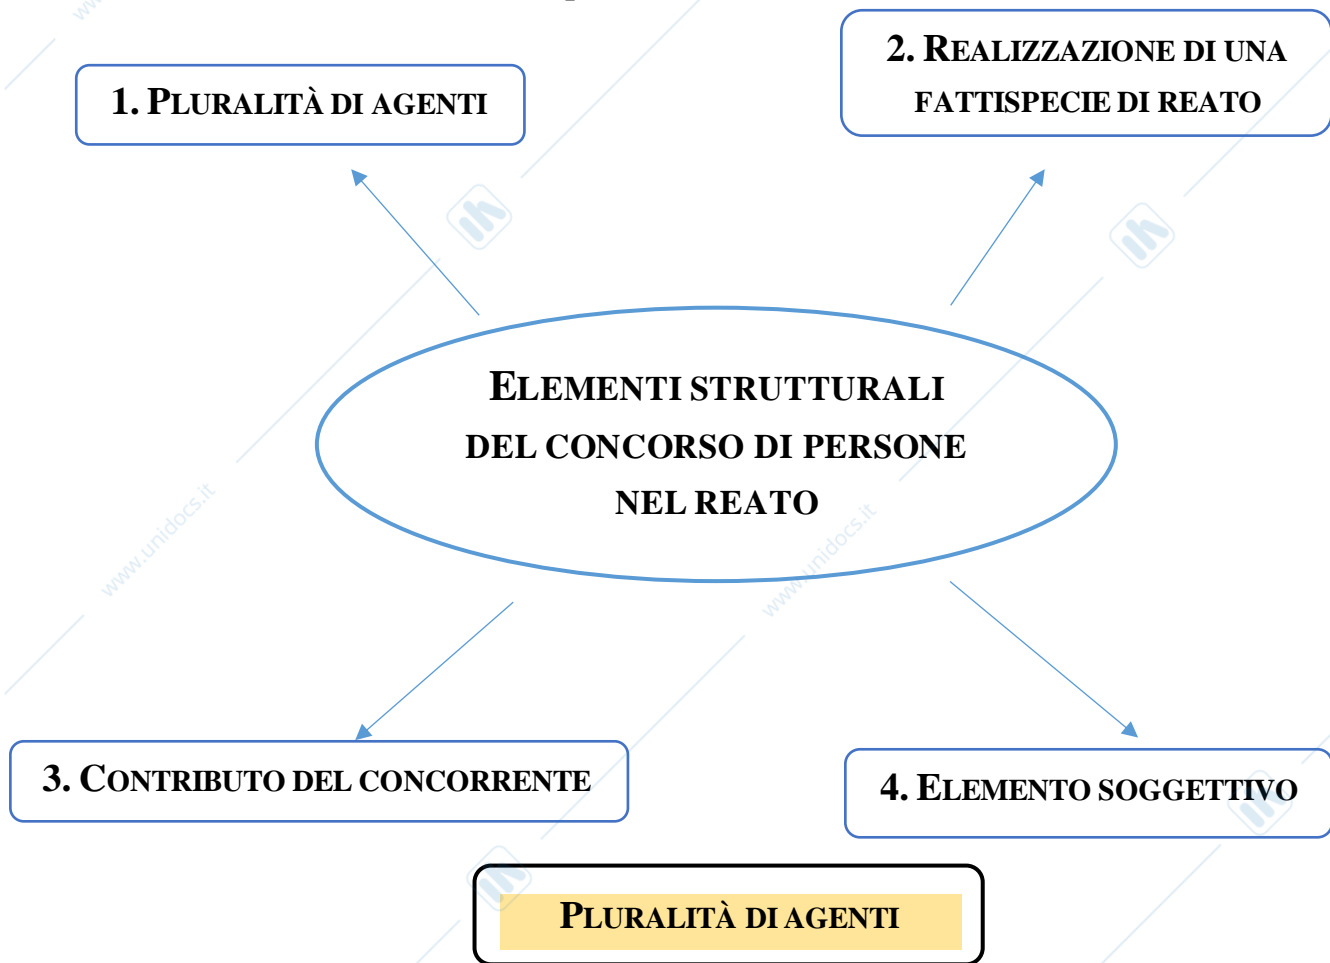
1. PLURALITÀ DI AGENTI

2. REALIZZAZIONE DI UNA FATTISPECIE DI REATO

ELEMENTI STRUTTURALI DEL CONCORSO DI PERSONE NEL REATO

3. CONTRIBUTO DEL CONCORRENTE

4. ELEMENTO SOGGETTIVO

PLURALITÀ DI AGENTI

www.unidocs.it

www.unidocs.it